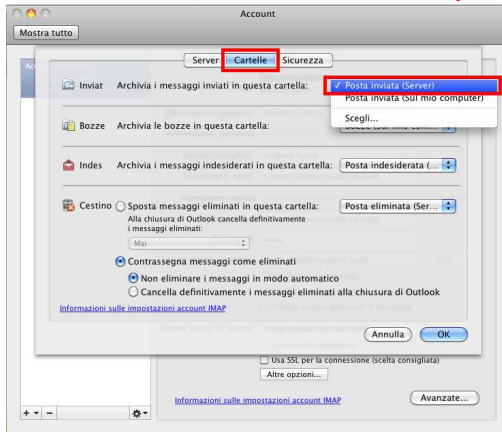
Account

Mostra tutto

Server | Cartelle | Sicurezza

Inviat Archivia i messaggi inviati in questa cartella:

✓ Posta inviata (Server)
Posta inviata (Sul mio computer)
Scegli...

Bozze Archivia le bozze in questa cartella:

Indes Archivia i messaggi indesiderati in questa cartella: Posta indesiderata (...

Cestino Sposta messaggi eliminati in questa cartella: Posta eliminata (Ser...
Alla chiusura di Outlook cancella definitivamente i messaggi eliminati:
Mai

Contrassegna messaggi come eliminati
Non eliminare i messaggi in modo automatico
Cancella definitivamente i messaggi eliminati alla chiusura di Outlook

Informazioni sulle impostazioni account IMAP

Annulla | OK

Usa SSL per la connessione (scelta consigliata)
Altre opzioni...

Informazioni sulle impostazioni account IMAP

Avanzate...

+ ▾ −